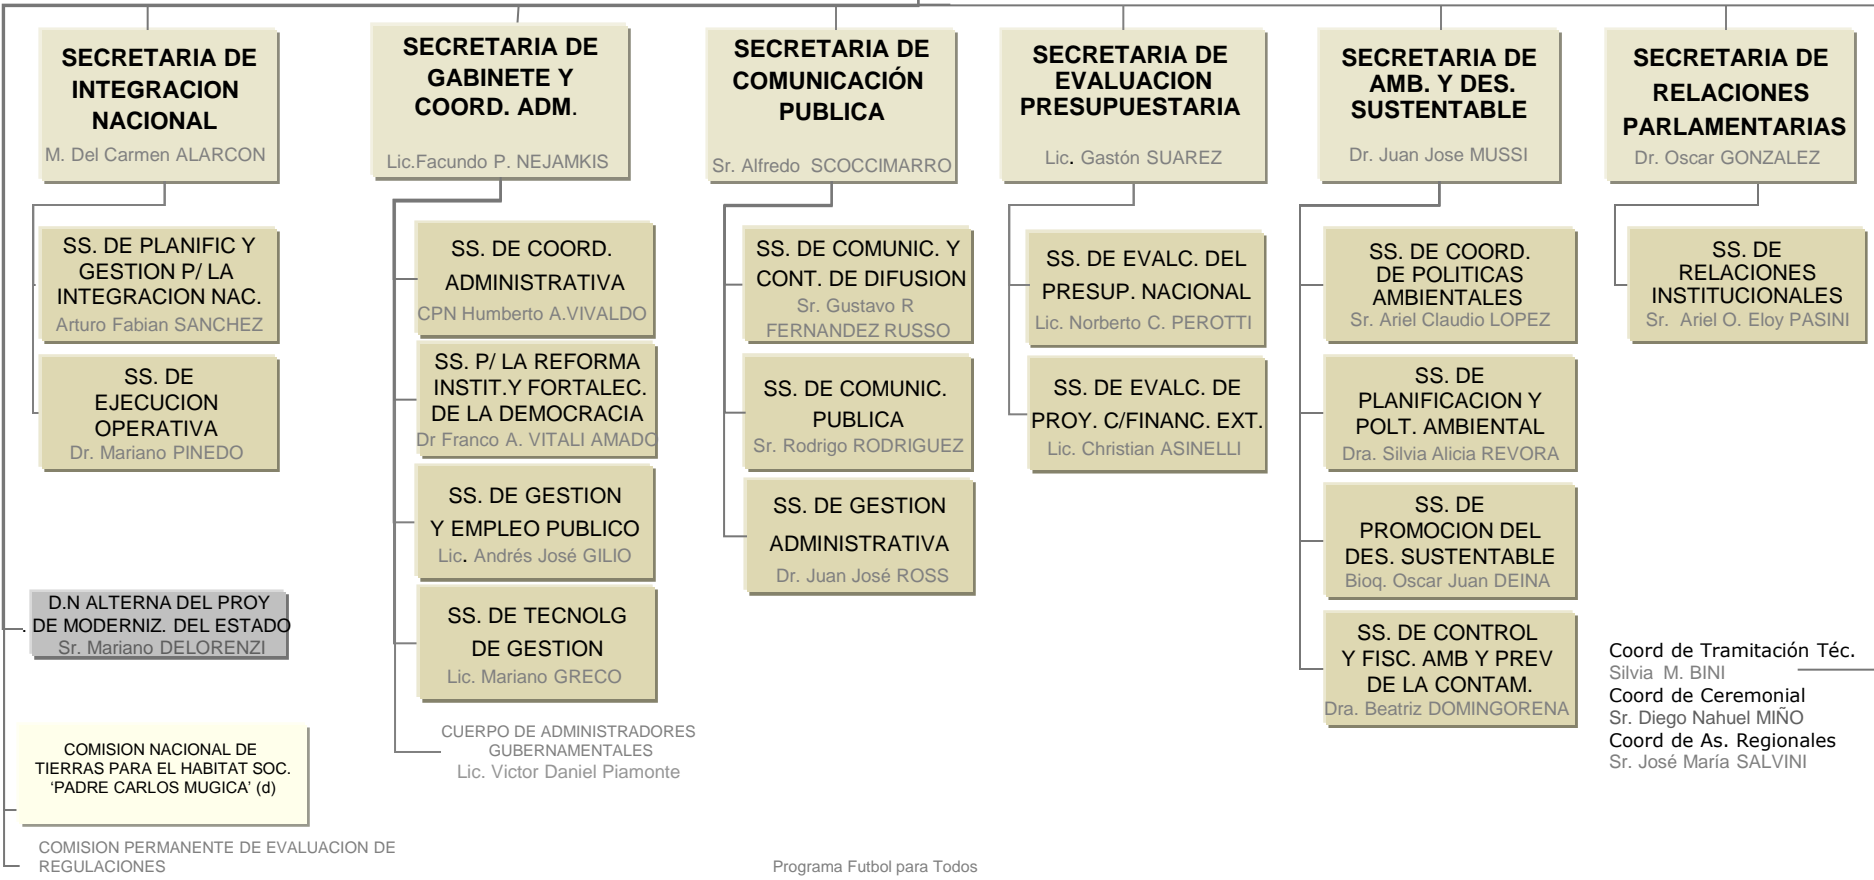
SECRETARIA DE INTEGRACION NACIONAL
M. Del Carmen ALARCON

SS. DE PLANIFIC Y GESTION P/ LA INTEGRACION NAC.
Arturo Fabian SANCHEZ

SS. DE EJECUCION OPERATIVA
Dr. Mariano PINEDO

D.N ALTERNA DEL PROY DE MODERNIZ. DEL ESTADO
Sr. Mariano DELORENZI

COMISION NACIONAL DE TIERRAS PARA EL HABITAT SOC. 'PADRE CARLOS MUGICA' (d)

COMISION PERMANENTE DE EVALUACION DE REGULACIONES

SECRETARIA DE GABINETE Y COORD. ADM.
Lic.Facundo P. NEJAMKIS

SS. DE COORD. ADMINISTRATIVA
CPN Humberto A.VIVALDO

SS. P/ LA REFORMA INSTIT.Y FORTALEC. DE LA DEMOCRACIA
Dr Franco A. VITALI AMADO

SS. DE GESTION Y EMPLEO PUBLICO
Lic. Andrés José GILIO

SS. DE TECNOLG DE GESTION
Lic. Mariano GRECO

CUERPO DE ADMINISTRADORES GUBERNAMENTALES
Lic. Victor Daniel Piamonte

SECRETARIA DE COMUNICACIÓN PUBLICA
Sr. Alfredo SCOCCIMARRO

SS. DE COMUNIC. Y CONT. DE DIFUSION
Sr. Gustavo R FERNANDEZ RUSSO

SS. DE COMUNIC. PUBLICA
Sr. Rodrigo RODRIGUEZ

SS. DE GESTION ADMINISTRATIVA
Dr. Juan José ROSS

Programa Futbol para Todos

SECRETARIA DE EVALUACION PRESUPUESTARIA
Lic. Gastón SUAREZ

SS. DE EVALC. DEL PRESUP. NACIONAL
Lic. Norberto C. PEROTTI

SS. DE EVALC. DE PROY. C/FINANC. EXT.
Lic. Christian ASINELLI

SECRETARIA DE AMB. Y DES. SUSTENTABLE
Dr. Juan Jose MUSSI

SS. DE COORD. DE POLITICAS AMBIENTALES
Sr. Ariel Claudio LOPEZ

SS. DE PLANIFICACION Y POLT. AMBIENTAL
Dra. Silvia Alicia REVORA

SS. DE PROMOCION DEL DES. SUSTENTABLE
Bioq. Oscar Juan DEINA

SS. DE CONTROL Y FISC. AMB Y PREV DE LA CONTAM.
Dra. Beatriz DOMINGORENA

SECRETARIA DE RELACIONES PARLAMENTARIAS
Dr. Oscar GONZALEZ

SS. DE RELACIONES INSTITUCIONALES
Sr. Ariel O. Eloy PASINI

Coord de Tramitación Téc.
Silvia M. BINI
Coord de Ceremonial
Sr. Diego Nahuel MIÑO
Coord de As. Regionales
Sr. José María SALVINI